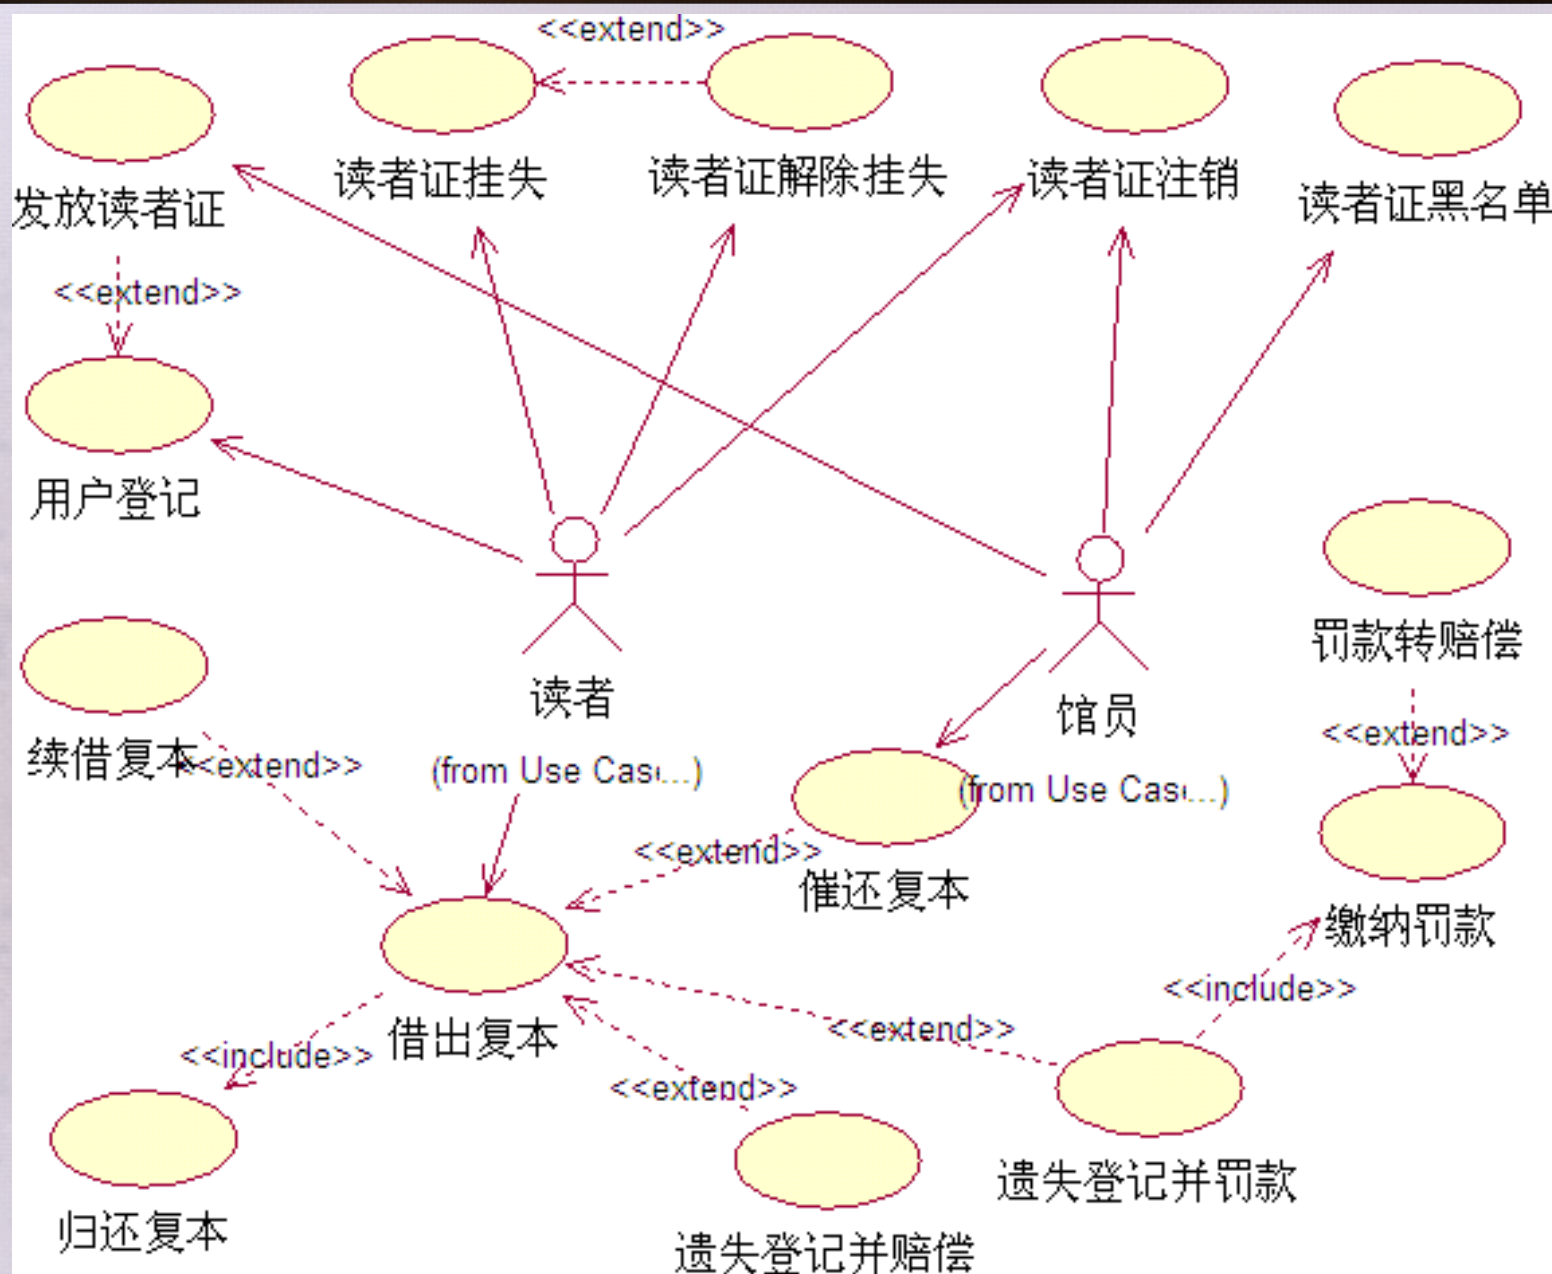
<<extend>>

发放读者证

读者证挂失

读者证解除挂失

读者证注销

读者证黑名单

<<extend>>

用户登记

读者

(from Use Cas...)

馆员

(from Use Cas...)

罚款转赔偿

<<extend>>

缴纳罚款

续借复本

<<extend>>

催还复本

<<extend>>

借出复本

<<include>>

<<extend>>

<<include>>

<<extend>>

归还复本

遗失登记并赔偿

遗失登记并罚款